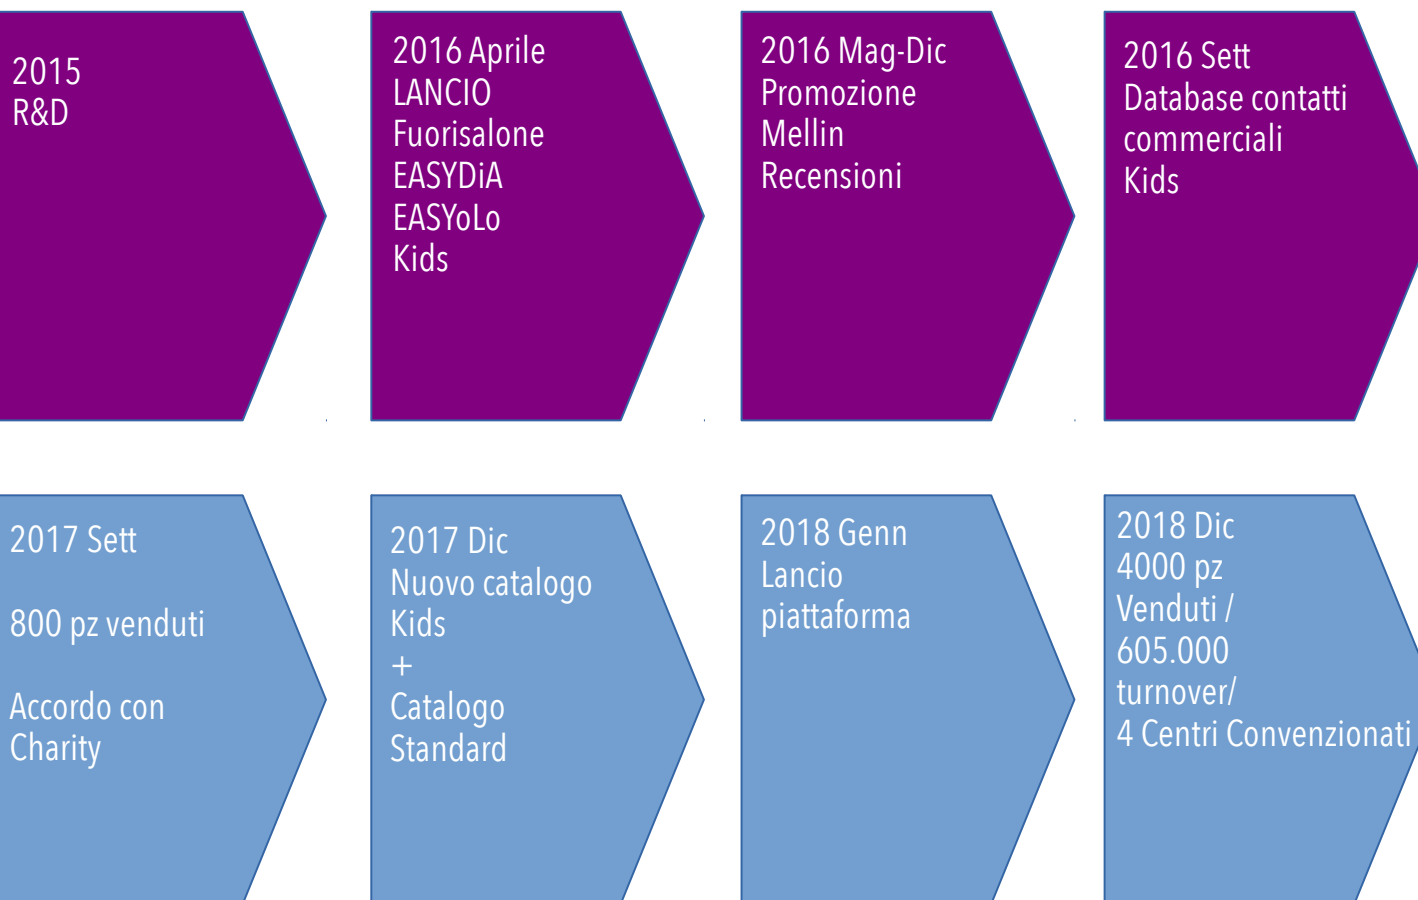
2015
R&D

2016 Aprile
LANCIO
Fuorisalone
EASYDiA
EASYoLo
Kids

2016 Mag-Dic
Promozione
Mellin
Recensioni

2016 Sett
Database contatti commerciali
Kids

2017 Sett

800 pz venduti

Accordo con Charity

2017 Dic
Nuovo catalogo Kids
+
Catalogo Standard

2018 Genn
Lancio piattaforma

2018 Dic
4000 pz
Venduti /
605.000
turnover/
4 Centri Convenzionati